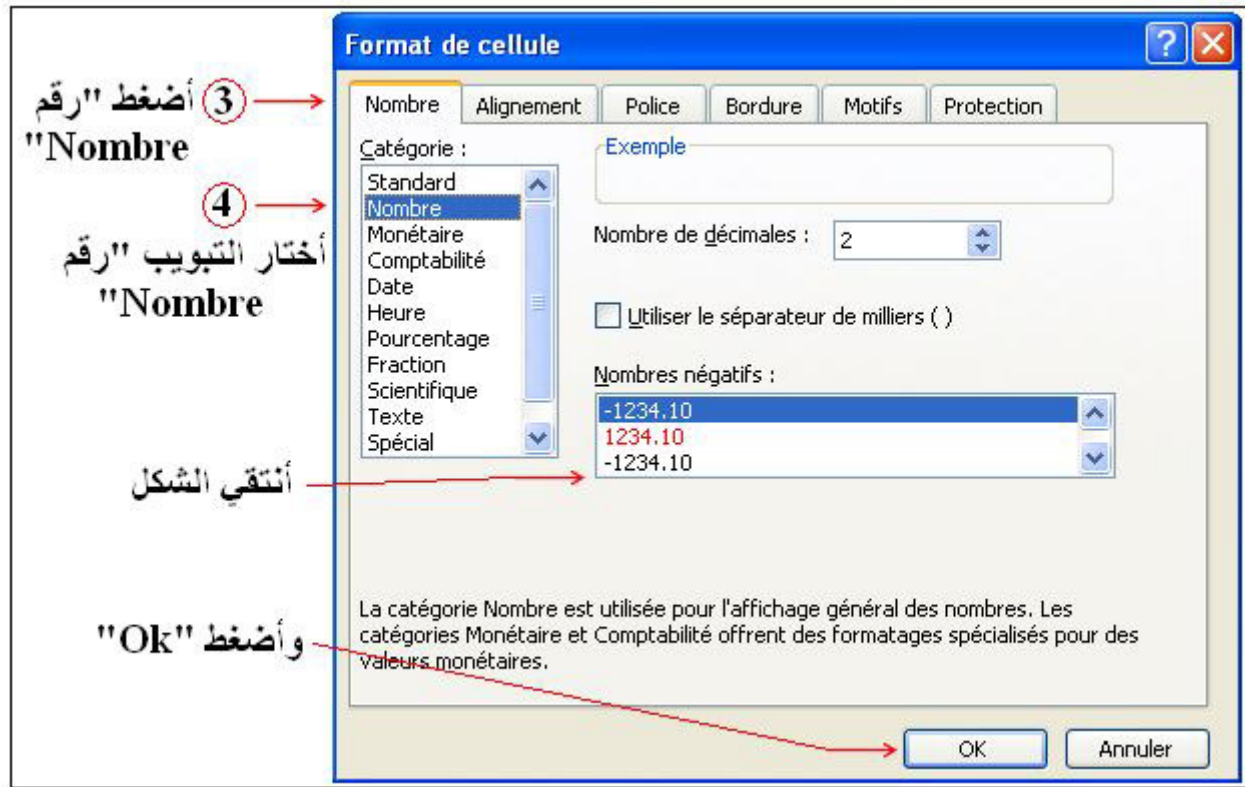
Format de cellule

3 أضغط "رقم Nombre"

4 أختار التبويب "رقم Nombre"

أنتقي الشكل

وأضغط "Ok"

Nombre | Alignement | Police | Bordure | Motifs | Protection

Catégorie :
Standard
Nombre
Monétaire
Comptabilité
Date
Heure
Pourcentage
Fraction
Scientifique
Texte
Spécial

Exemple

Nombre de décimales : 2

Utiliser le séparateur de milliers ( )

Nombres négatifs :
-1234.10
1234.10
-1234.10

La catégorie Nombre est utilisée pour l'affichage général des nombres. Les catégories Monétaire et Comptabilité offrent des formatages spécialisés pour des valeurs monétaires.

OK
Annuler